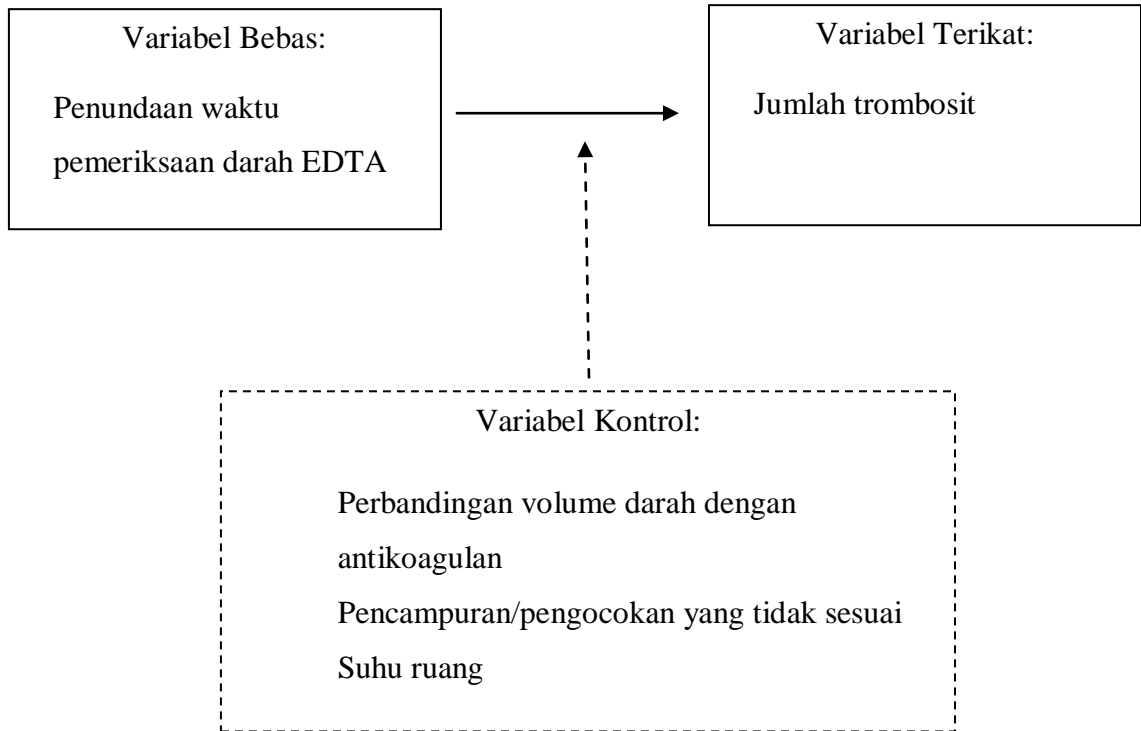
Variabel Bebas:

Penundaan waktu pemeriksaan darah EDTA

Variabel Terikat:

Jumlah trombosit

Variabel Kontrol:

Perbandingan volume darah dengan antikoagulan

Pencampuran/pengocokan yang tidak sesuai

Suhu ruang